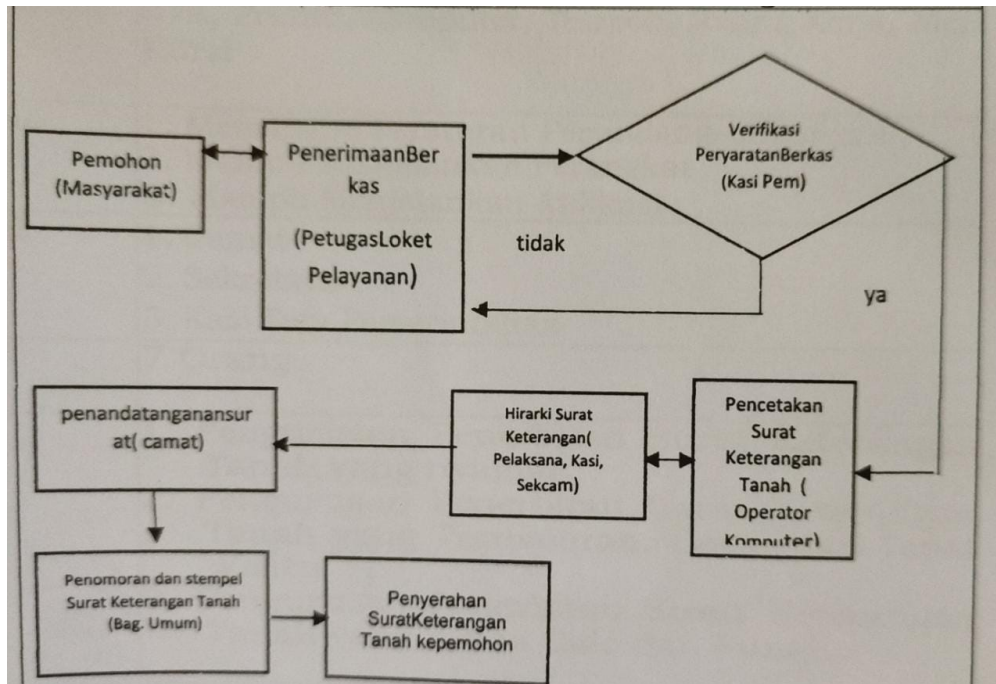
Pemohon (Masyarakat)

PenerimaanBerkas (PetugasLoket Pelayanan)

Verifikasi PeryaratanBerkas (Kasi Pem)

tidak

ya

Pencetakan Surat Keterangan Tanah ( Operator Komputer)

Hirarki Surat Keterangan( Pelaksana, Kasi, Sekcam)

penandatanganansurat( camat)

Penomoran dan stempel Surat Keterangan Tanah (Bag. Umum)

Penyerahan SuratKeterangan Tanah kepemohon